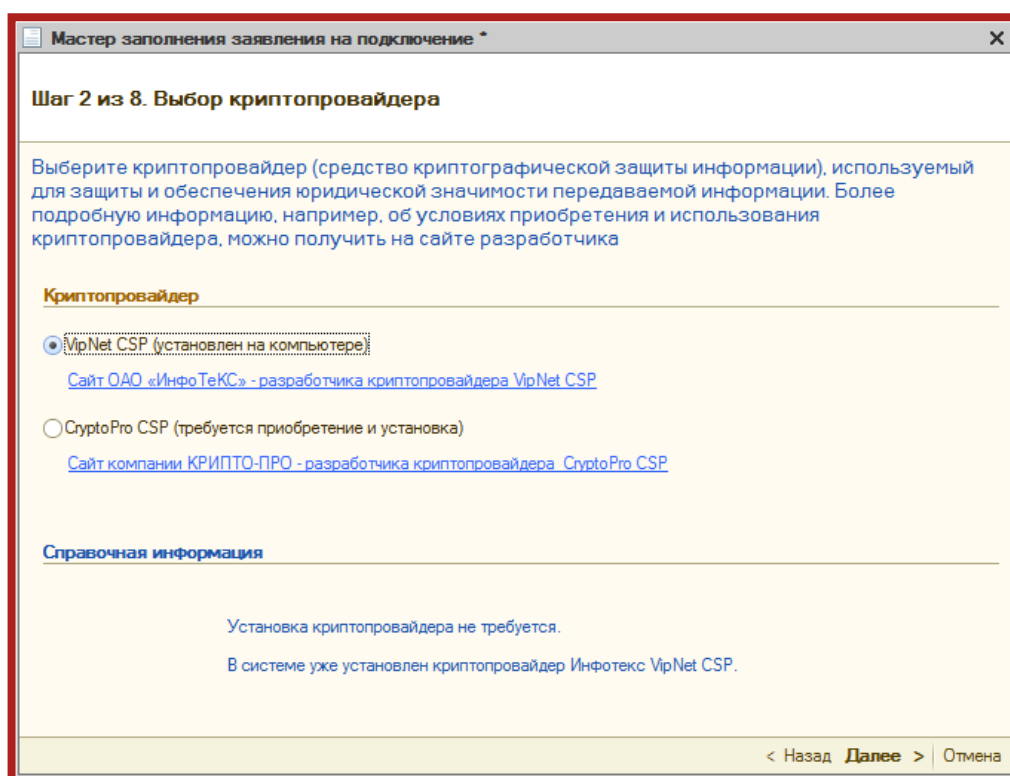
Мастер заполнения заявления на подключение *

Шаг 2 из 8. Выбор криптопровайдера

Выберите криптопровайдер (средство криптографической защиты информации), используемый для защиты и обеспечения юридической значимости передаваемой информации. Более подробную информацию, например, об условиях приобретения и использования криптопровайдера, можно получить на сайте разработчика

Криптопровайдер

VipNet CSP (установлен на компьютере)

Сайт ОАО «ИнфоТеКС» - разработчика криптопровайдера VipNet CSP

CryptoPro CSP (требуется приобретение и установка)

Сайт компании КРИПТО-ПРО - разработчика криптопровайдера CryptoPro CSP

Справочная информация

Установка криптопровайдера не требуется.

В системе уже установлен криптопровайдер Инфотекс VipNet CSP.

< Назад Далее > Отмена